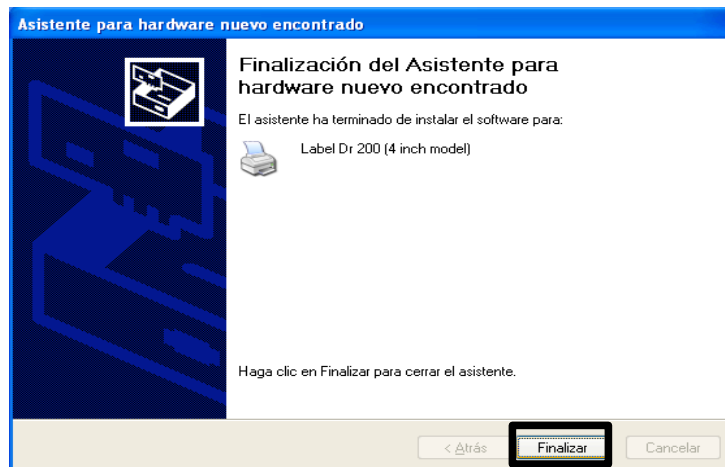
Asistente para hardware nuevo encontrado

Finalización del Asistente para hardware nuevo encontrado

El asistente ha terminado de instalar el software para:

Label Dr 200 (4 inch model)

Haga clic en Finalizar para cerrar el asistente.

< Atrás

Finalizar

Cancelar